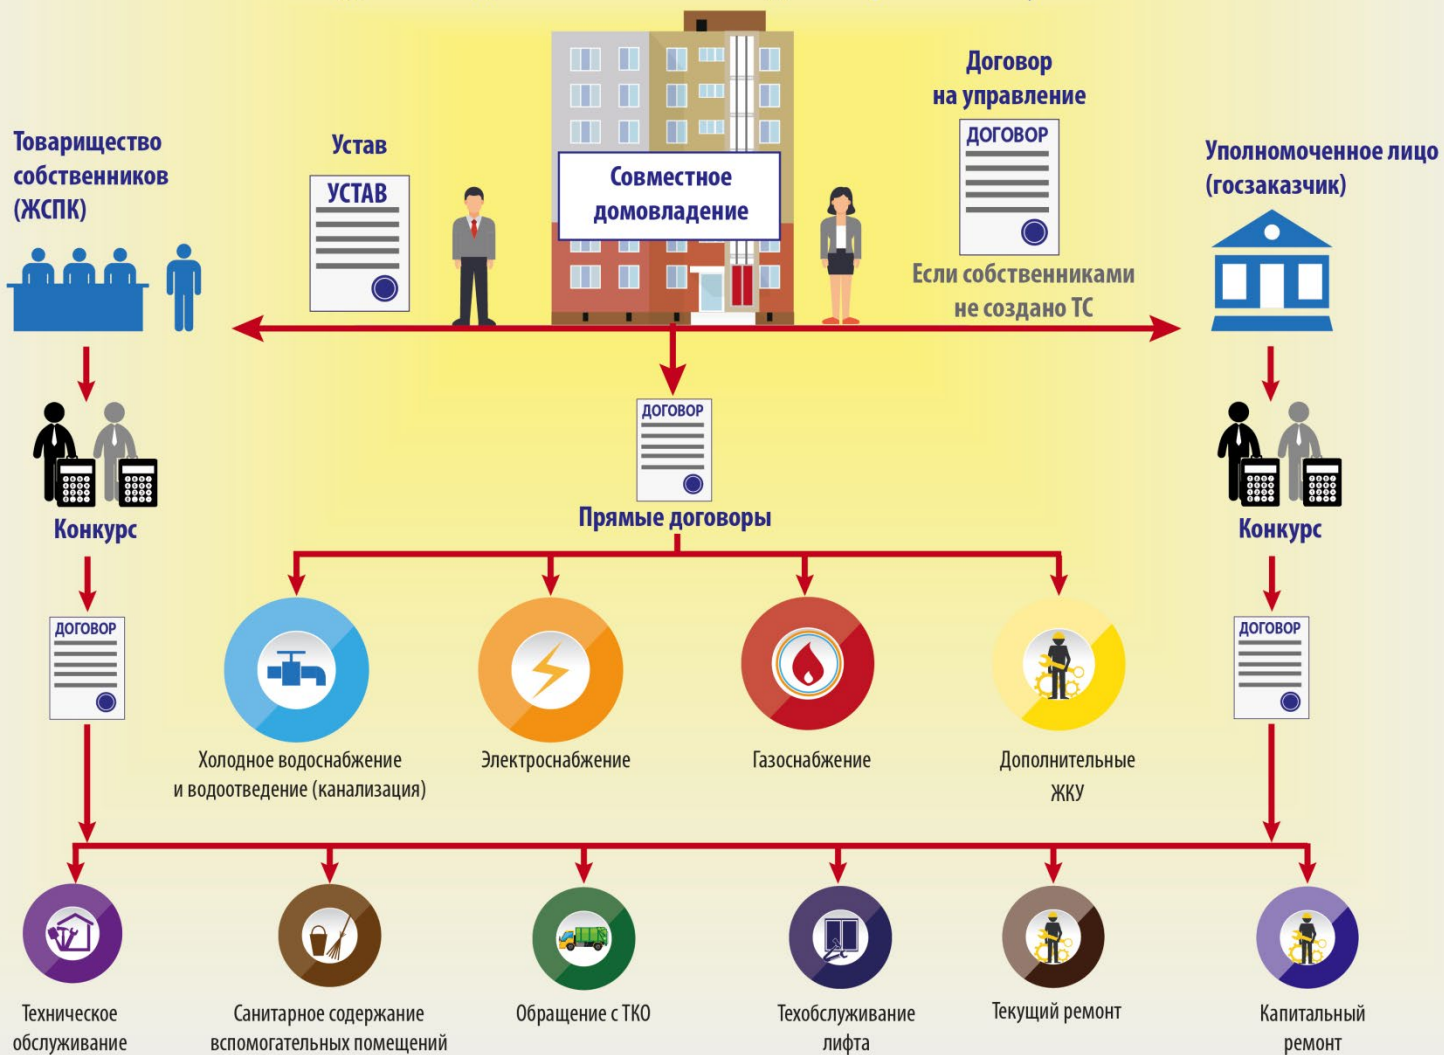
Товарищество собственников (ЖСПК)

Устав

УСТАВ

Совместное домовладение

Договор на управление

ДОГОВОР

Если собственниками не создано ТС

Уполномоченное лицо (госзаказчик)

Конкурс

ДОГОВОР

ДОГОВОР

Прямые договоры

Конкурс

ДОГОВОР

Холодное водоснабжение и водоотведение (канализация)

Электроснабжение

Газоснабжение

Дополнительные ЖКУ

Техническое обслуживание

Санитарное содержание вспомогательных помещений

Обращение с ТКО

Техобслуживание лифта

Текущий ремонт

Капитальный ремонт